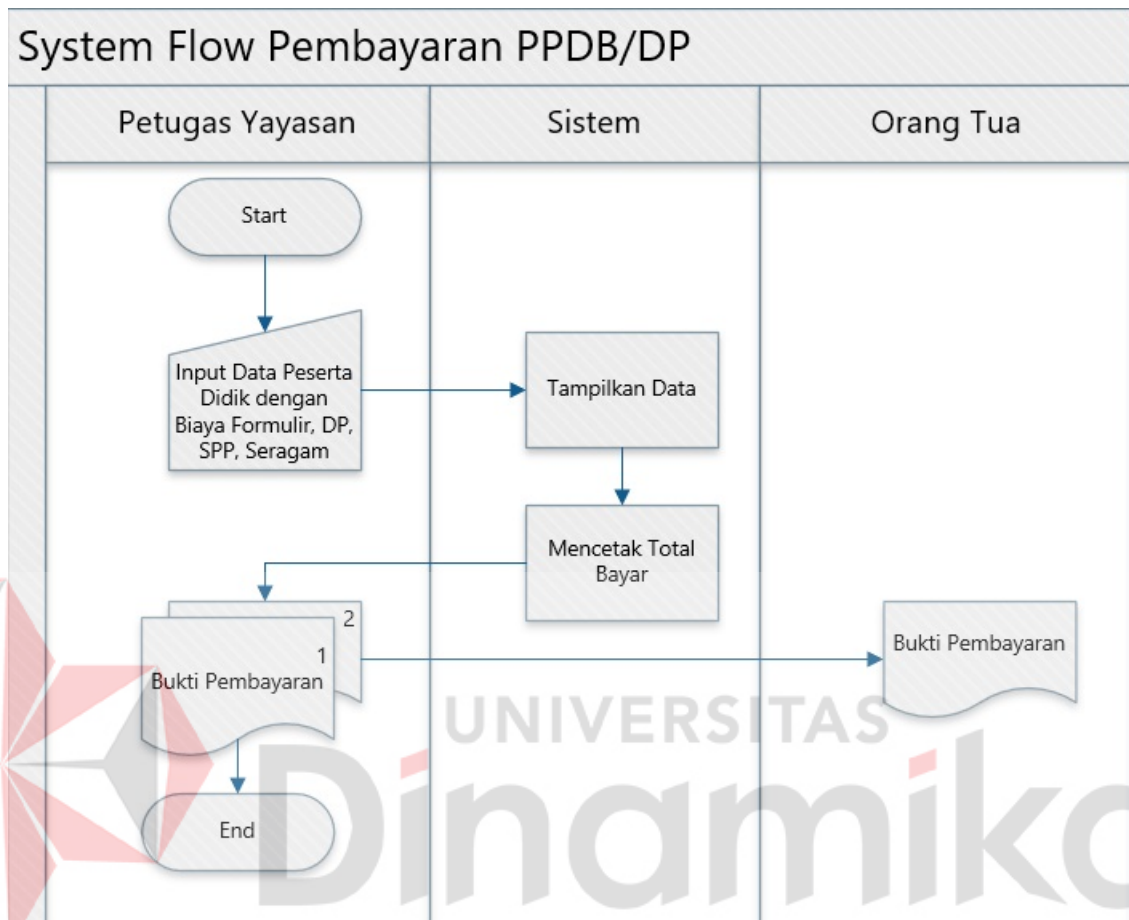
System Flow Pembayaran PPDB/DP

Petugas Yayasan

Sistem

Orang Tua

Start

Input Data Peserta Didik dengan Biaya Formulir, DP, SPP, Seragam

Tampilkan Data

Mencetak Total Bayar

2

1

Bukti Pembayaran

Bukti Pembayaran

End

UNIVERSITAS

Dinamika